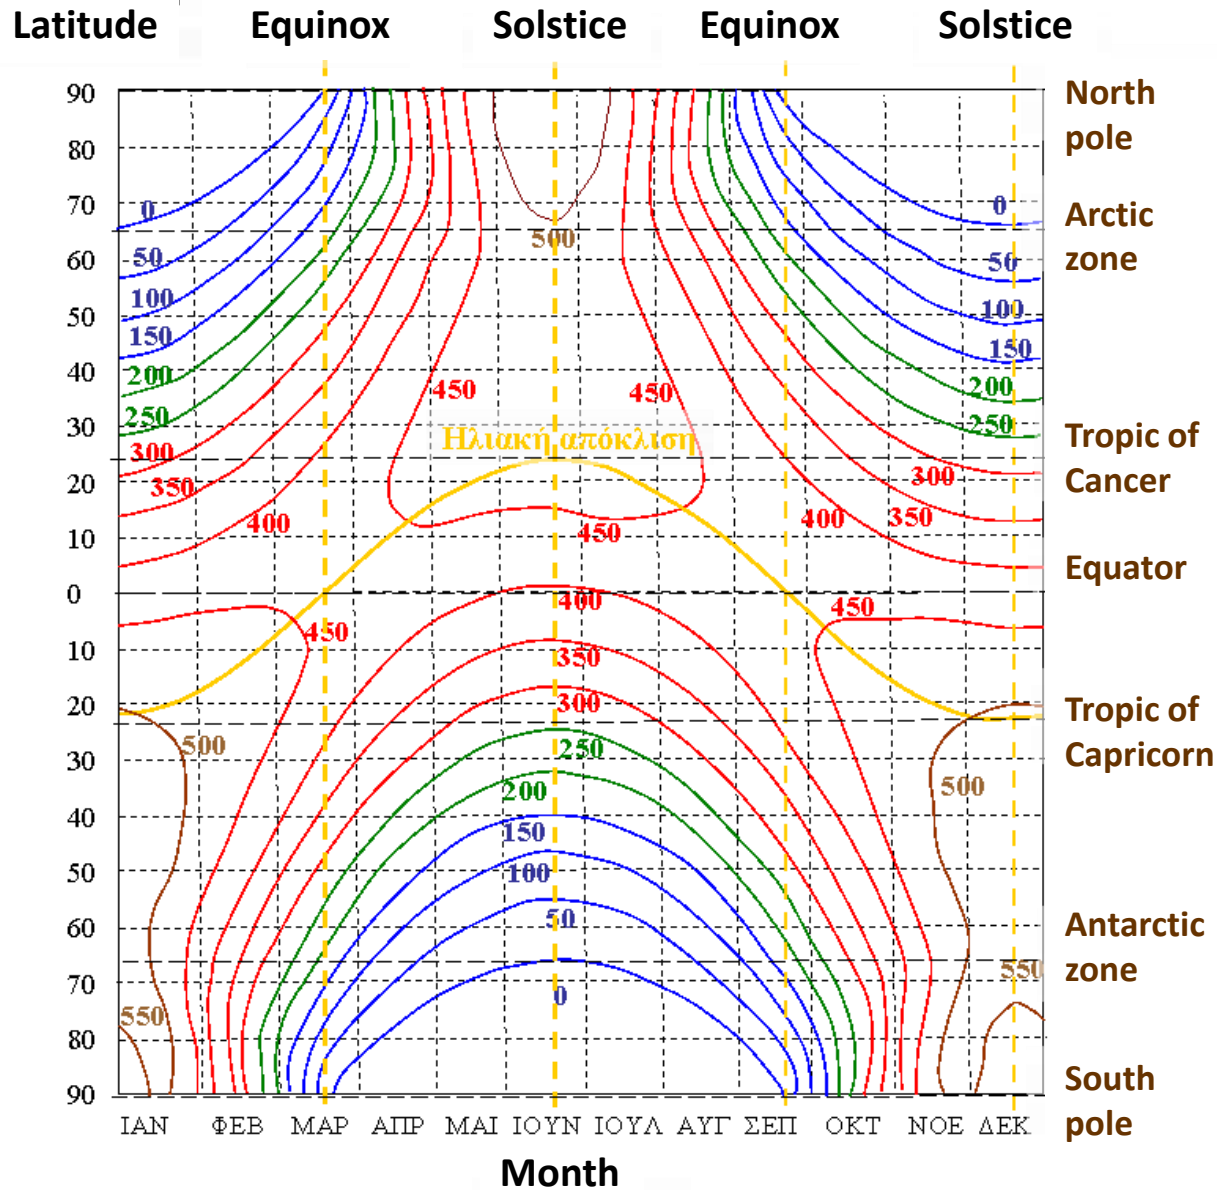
Latitude Equinox Solstice Equinox Solstice

90 80 70 60 50 40 30 20 10 0 10 20 30 40 50 60 70 80 90

North pole

Arctic zone

Tropic of Cancer

Equator

Tropic of Capricorn

Antarctic zone

South pole

0 50 100 150 200 250 300 350 400 450 500 450 300 350 400 450 0 50 100 150 200 250 300 350 400

Ηλιακή απόκλιση

450 400 350 300 250 200 150 100 50 0 450 500 500 550 550

ΙΑΝ ΦΕΒ ΜΑΡ ΑΠΡ ΜΑΙ ΙΟΥΝ ΙΟΥΛ ΑΥΓ ΣΕΠ ΟΚΤ ΝΟΕ ΔΕΚ

Month